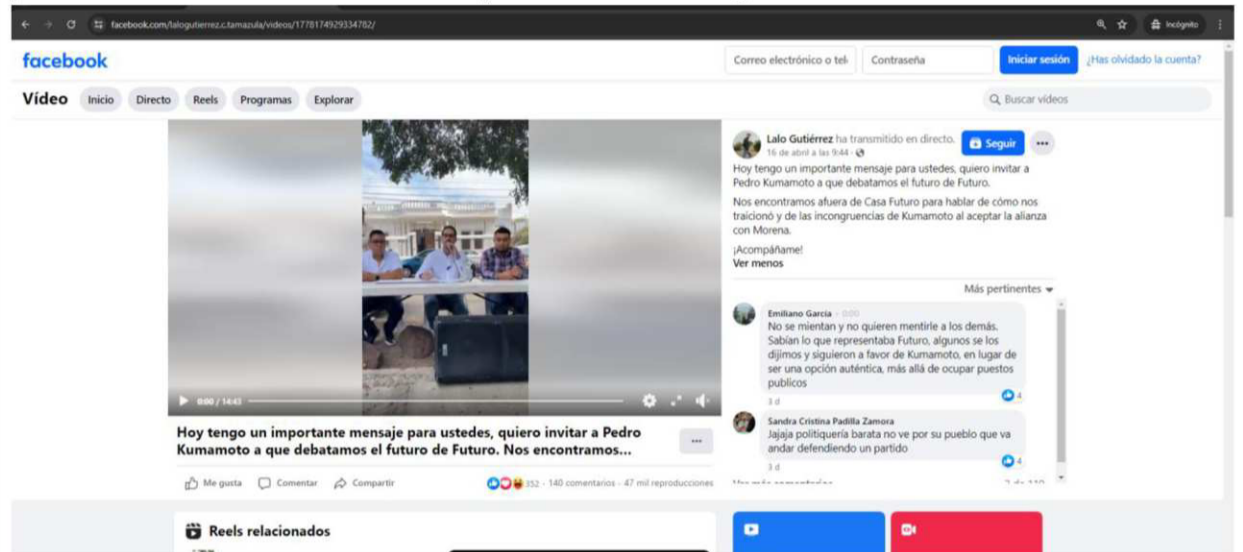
facebook.com/lalogutierrez.c.tamazula/videos/1778174929334782/

Incógnito

facebook

Correo electrónico o telé

Contraseña

Iniciar sesión

¿Has olvidado la cuenta?

Vídeo

Inicio

Directo

Reels

Programas

Explorar

Buscar vídeos

0:00 / 14:43

Hoy tengo un importante mensaje para ustedes, quiero invitar a Pedro Kumamoto a que debatamos el futuro de Futuro. Nos encontramos...

...

Me gusta

Comentar

Compartir

352 · 140 comentarios · 47 mil reproducciones

Lalo Gutiérrez ha transmitido en directo.

16 de abril a las 9:44 ·

Seguir

...

Hoy tengo un importante mensaje para ustedes, quiero invitar a Pedro Kumamoto a que debatamos el futuro de Futuro.

Nos encontramos afuera de Casa Futuro para hablar de cómo nos traicionó y de las incongruencias de Kumamoto al aceptar la alianza con Morena.

¡Acompáñame!

Ver menos

Más pertinentes

Emiliano García · 0:00

No se mientan y no quieren mentirle a los demás. Sabían lo que representaba Futuro, algunos se los dijimos y siguieron a favor de Kumamoto, en lugar de ser una opción auténtica, más allá de ocupar puestos publicos

3 d

4

Sandra Cristina Padilla Zamora

Jajaja politiquería barata no ve por su pueblo que va andar defendiendo un partido

3 d

4

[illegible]

Reels relacionados